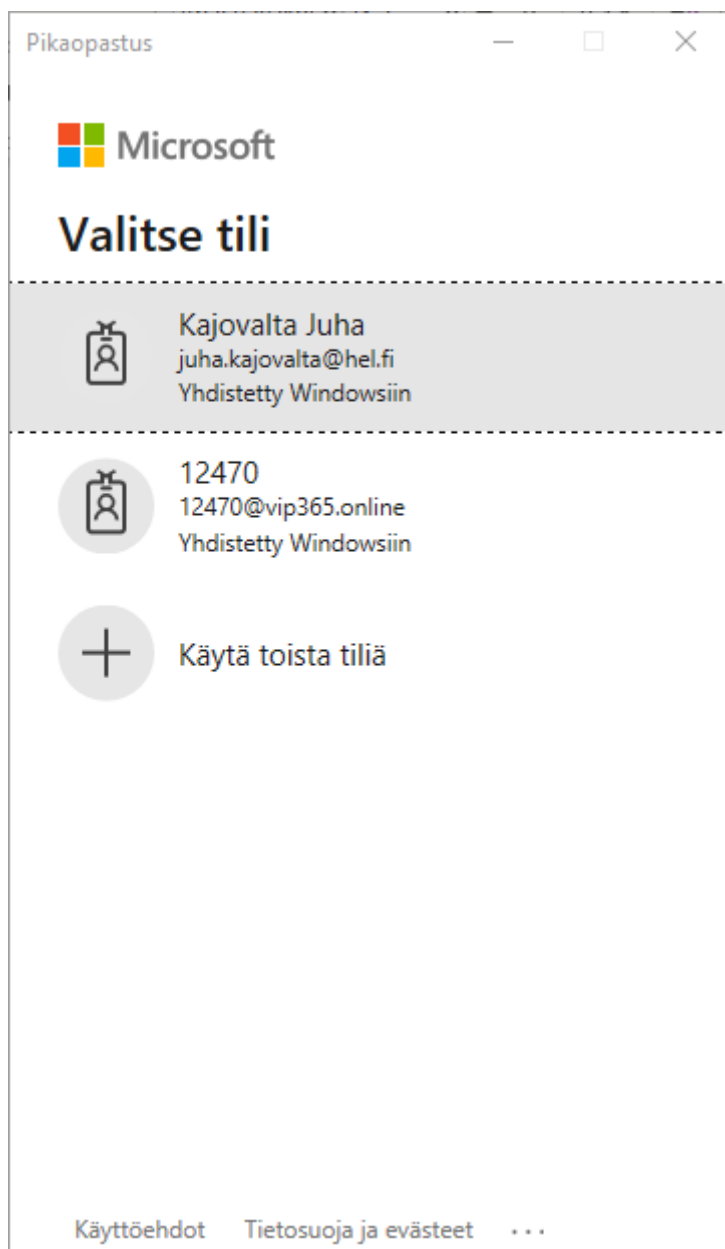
Pikaopastus

Microsoft

Valitse tili

Kajovalta Juha
juha.kajovalta@hel.fi
Yhdistetty Windowsiin

12470
12470@vip365.online
Yhdistetty Windowsiin

Käytä toista tiliä

Käyttöehdot   Tietosuoja ja evästeet   ...